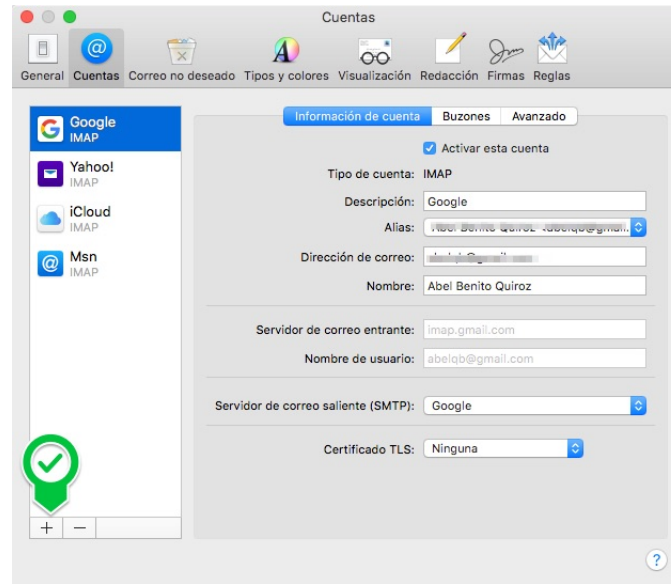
Cuentas

General Cuentas Correo no deseado Tipos y colores Visualización Redacción Firmas Reglas

Google
IMAP

Yahoo!
IMAP

iCloud
IMAP

Msn
IMAP

Información de cuenta Buzones Avanzado

Activar esta cuenta

Tipo de cuenta: IMAP

Descripción: Google

Alias: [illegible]

Dirección de correo: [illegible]

Nombre: Abel Benito Quiroz

Servidor de correo entrante: imap.gmail.com

Nombre de usuario: abelqb@gmail.com

Servidor de correo saliente (SMTP): Google

Certificado TLS: Ninguna

+ −

?